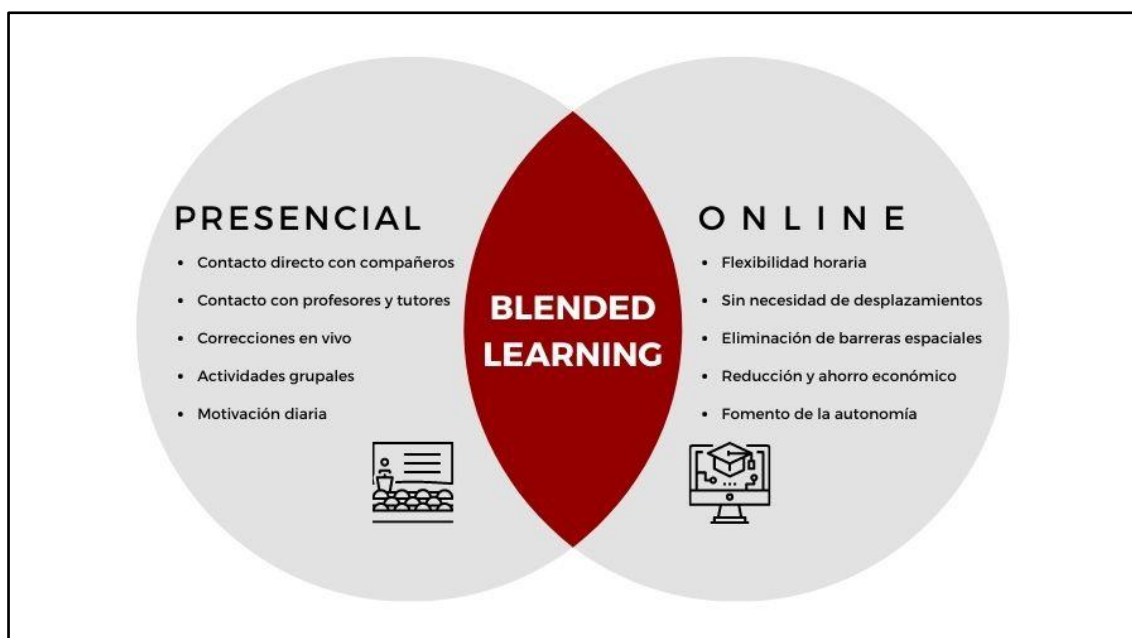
PRESENCIAL

- Contacto directo con compañeros
- Contacto con profesores y tutores
- Correcciones en vivo
- Actividades grupales
- Motivación diaria

BLENDED LEARNING

ONLINE

- Flexibilidad horaria
- Sin necesidad de desplazamientos
- Eliminación de barreras espaciales
- Reducción y ahorro económico
- Fomento de la autonomía